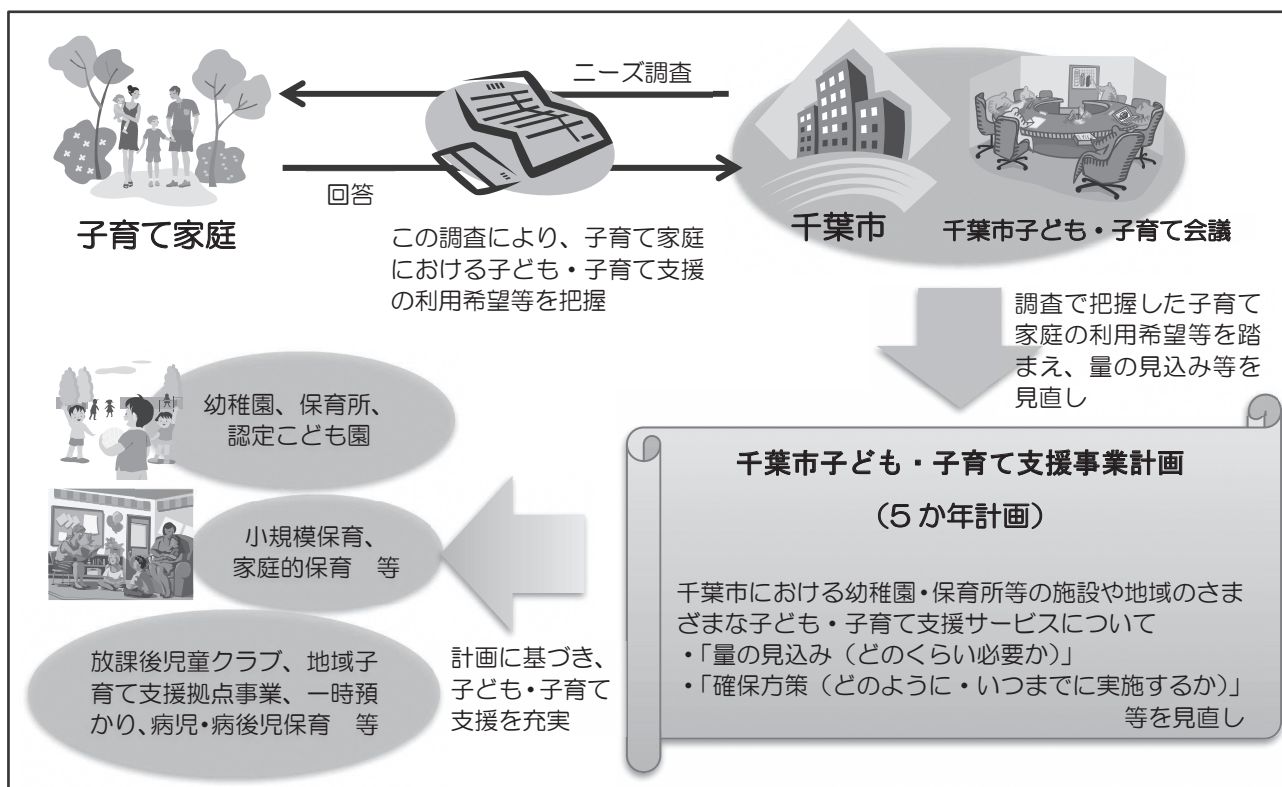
ニーズ調査

回答

子育て家庭

この調査により、子育て家庭における子ども・子育て支援の利用希望等を把握

千葉市

千葉市子ども・子育て会議

調査で把握した子育て家庭の利用希望等を踏まえ、量の見込み等を見直し

幼稚園、保育所、認定こども園

小規模保育、家庭的保育　等

放課後児童クラブ、地域子育て支援拠点事業、一時預かり、病児•病後児保育　等

計画に基づき、子ども•子育て支援を充実

千葉市子ども・子育て支援事業計画

（5か年計画）

千葉市における幼稚園•保育所等の施設や地域のさまざまな子ども・子育て支援サービスについて
•「量の見込み（どのくらい必要か）」
•「確保方策（どのように・いつまでに実施するか）」
等を見直し